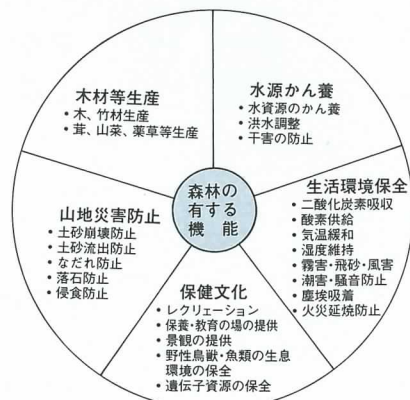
木材等生産
・木、竹材生産
・茸、山菜、薬草等生産

水源かん養
・水資源のかん養
・洪水調整
・干害の防止

森林の
有する
機能

生活環境保全
・二酸化炭素吸収
・酸素供給
・気温緩和
・湿度維持
・霧害・飛砂・風害
・潮害・騒音防止
・塵埃吸着
・火災延焼防止

保健文化
・レクリエーション
・保養・教育の場の提供
・景観の提供
・野性鳥獣・魚類の生息環境の保全
・遺伝子資源の保全

山地災害防止
・土砂崩壊防止
・土砂流出防止
・なだれ防止
・落石防止
・侵食防止